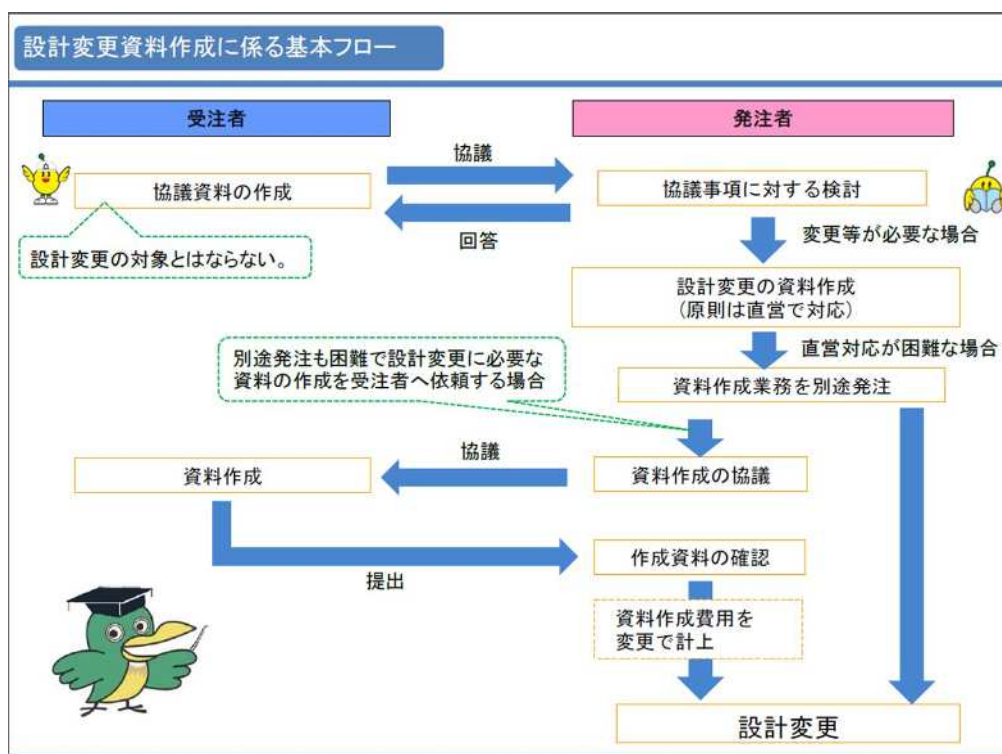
設計変更資料作成に係る基本フロー

受注者

発注者

協議

協議資料の作成

協議事項に対する検討

回答

設計変更の対象とはならない。

変更等が必要な場合

設計変更の資料作成
(原則は直営で対応)

別途発注も困難で設計変更に必要な資料の作成を受注者へ依頼する場合

直営対応が困難な場合

資料作成業務を別途発注

協議

資料作成

資料作成の協議

作成資料の確認

提出

資料作成費用を変更で計上

設計変更